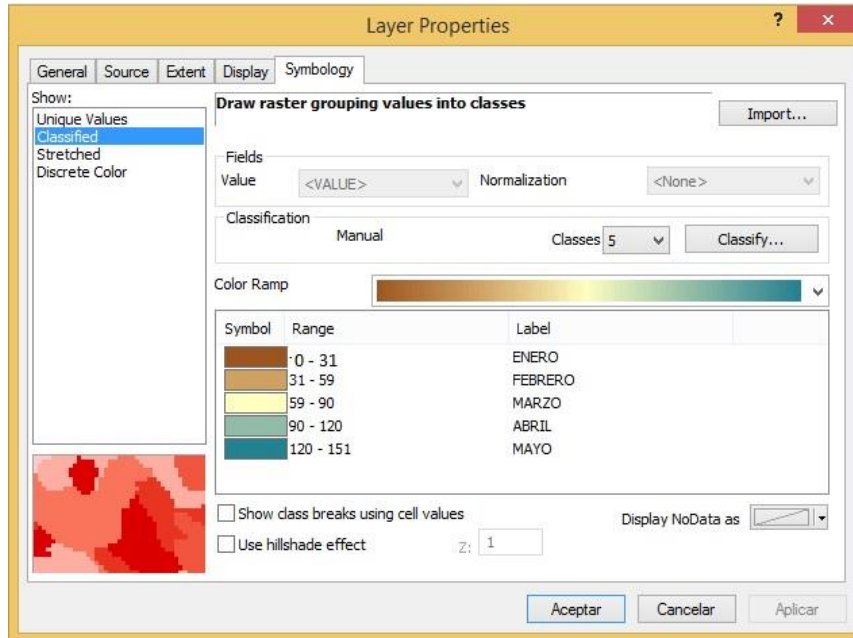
Layer Properties

?

×

General | Source | Extent | Display | Symbology

Show:
Unique Values
Classified
Stretched
Discrete Color

Draw raster grouping values into classes

Import...

Fields
Value <VALUE>
Normalization <None>

Classification
Manual
Classes 5
Classify...

Color Ramp

| Symbol | Range | Label |
|---|---|---|
| | 0 - 31 | ENERO |
| | 31 - 59 | FEBRERO |
| | 59 - 90 | MARZO |
| | 90 - 120 | ABRIL |
| | 120 - 151 | MAYO |

Show class breaks using cell values

Use hillshade effect

Z: 1

Display NoData as

Aceptar Cancelar Aplicar